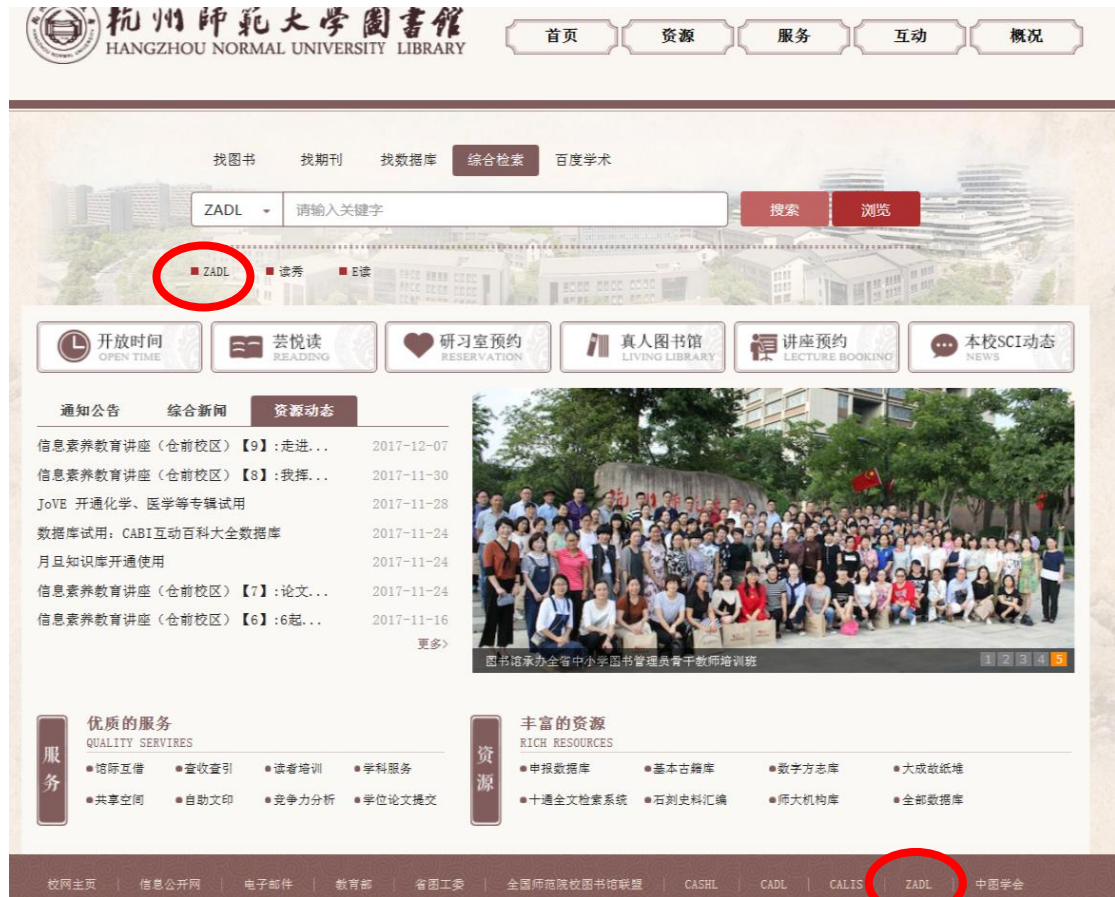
杭州師範大學圖書館
HANGZHOU NORMAL UNIVERSITY LIBRARY

首页 资源 服务 互动 概况

找图书 找期刊 找数据库 综合检索 百度学术

ZADL 请输入关键字 搜索 浏览

ZADL 读秀 E读

开放时间 OPEN TIME
芸悦读 READING
研习室预约 RESERVATION
真人图书馆 LIVING LIBRARY
讲座预约 LECTURE BOOKING
本校SCI动态 NEWS

通知公告 综合新闻 资源动态

| | |
|---|---|
| 信息素养教育讲座（仓前校区）【9】:走进... | 2017-12-07 |
| 信息素养教育讲座（仓前校区）【8】:我挥... | 2017-11-30 |
| JoVE 开通化学、医学等专辑试用 | 2017-11-28 |
| 数据库试用：CABI互动百科大全数据库 | 2017-11-24 |
| 月旦知识库开通使用 | 2017-11-24 |
| 信息素养教育讲座（仓前校区）【7】:论文... | 2017-11-24 |
| 信息素养教育讲座（仓前校区）【6】:6起... | 2017-11-16 |

更多>

图书馆承办全省中小学图书管理员骨干教师培训班
1 2 3 4 5

服务
优质的服务
QUALITY SERVIRES
馆际互借 查收查引 读者培训 学科服务
共享空间 自助文印 竞争力分析 学位论文提交

资源
丰富的资源
RICH RESOURCES
申报数据库 基本古籍库 数字方志库 大成故纸堆
十通全文检索系统 石刻史料汇编 师大机构库 全部数据库

校网主页 | 信息公开网 | 电子邮件 | 教育部 | 省图工委 | 全国师范院校图书馆联盟 | CASHL | CADL | CALIS | ZADL | 中图学会